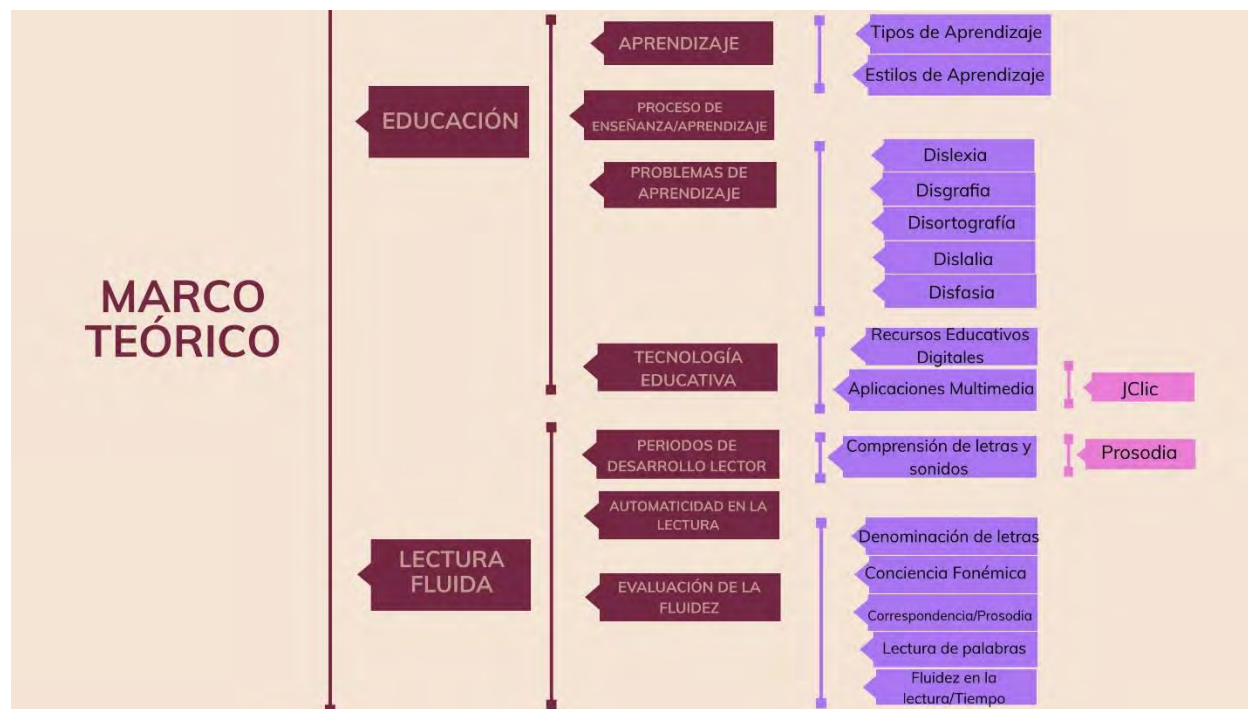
MARCO TEÓRICO

EDUCACIÓN

APRENDIZAJE

Tipos de Aprendizaje

Estilos de Aprendizaje

PROCESO DE ENSEÑANZA/APRENDIZAJE

PROBLEMAS DE APRENDIZAJE

Dislexia

Disgrafia

Disortografía

Dislalia

Disfasia

TECNOLOGÍA EDUCATIVA

Recursos Educativos Digitales

Aplicaciones Multimedia

JClic

LECTURA FLUIDA

PERIODOS DE DESARROLLO LECTOR

Comprensión de letras y sonidos

Prosodia

AUTOMATICIDAD EN LA LECTURA

EVALUACIÓN DE LA FLUIDEZ

Denominación de letras

Conciencia Fonémica

Correspondencia/Prosodia

Lectura de palabras

Fluidez en la lectura/Tiempo